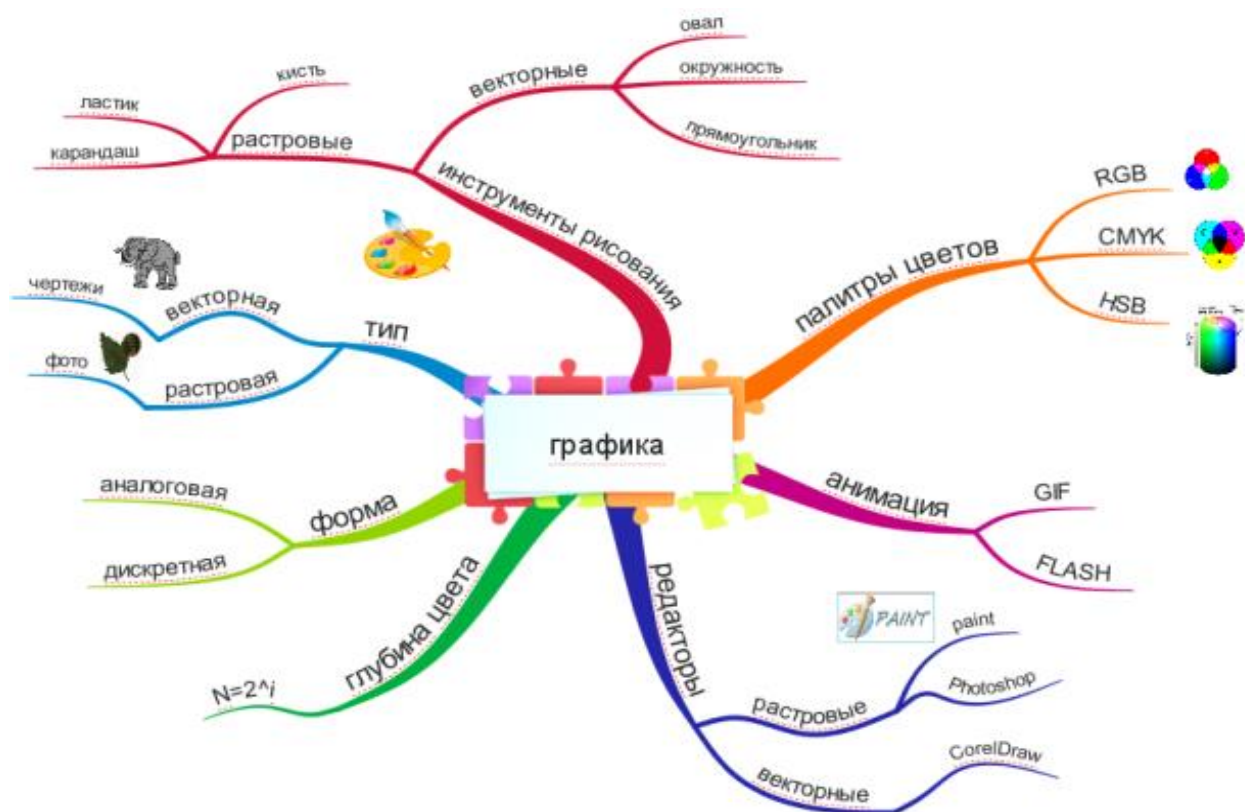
графика

инструменты рисования
векторные
овал
окружность
прямоугольник
растровые
кисть
ластик
карандаш

палитры цветов
RGB
CMYK
HSB

тип
векторная
чертежи
растровая
фото

анимация
GIF
FLASH

форма
аналоговая
дискретная

глубина цвета
N=2^i

редакторы
PAINT
растровые
paint
Photoshop
векторные
CorelDraw